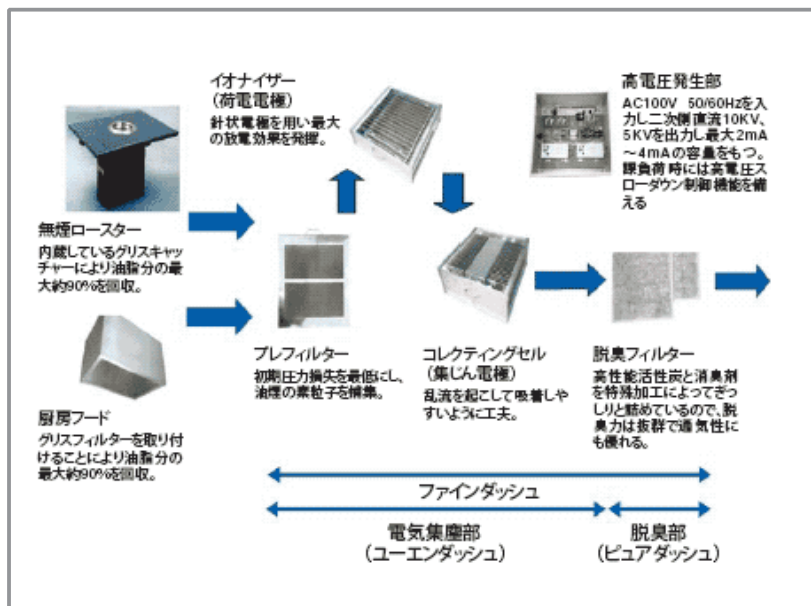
イオナイザー
（荷電電極）
針状電極を用い最大の放電効果を発揮。

高電圧発生部
AC100V 50/60Hzを入力し二次側直流10KV、5KVを出力し最大2mA～4mAの容量をもつ。課負荷時には高電圧スローダウン制御機能を備える

無煙ロースター
内蔵しているグリスキャッチャーにより油脂分の最大約90%を回収。

プレフィルター
初期圧力損失を最低にし、油煙の粗粒子を捕集。

コレクティングセル
（集じん電極）
乱流を起こして吸着しやすいように工夫。

脱臭フィルター
高性能活性炭と消臭剤を特殊加工によってぎっしりと詰めているので、脱臭力は抜群で通気性にも優れる。

厨房フード
グリスフィルターを取り付けることにより油脂分の最大約90%を回収。

ファインダッシュ

電気集塵部
（ユーエンダッシュ）

脱臭部
（ピュアダッシュ）